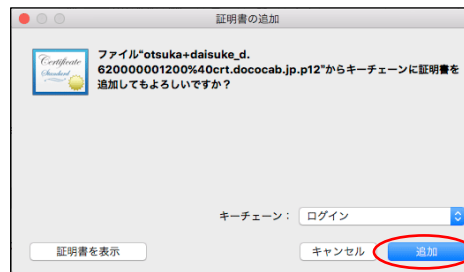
証明書の追加

Certificate Standard

ファイル"otsuka+daisuke_d.620000001200%40crt.dococab.jp.p12"からキーチェーンに証明書を追加してもよろしいですか?

キーチェーン: ログイン

証明書を表示

キャンセル

追加